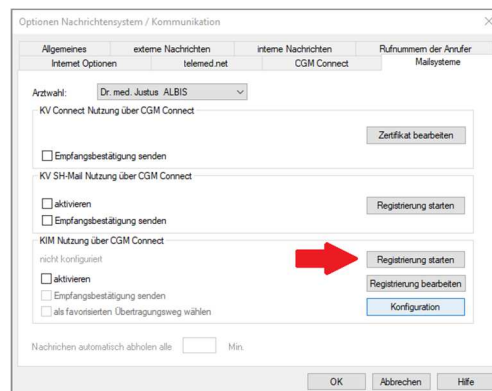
Optionen Nachrichtensystem / Kommunikation

Allgemeines
externe Nachrichten
interne Nachrichten
Rufnummern der Anrufer
Internet Optionen
telemed.net
CGM Connect
Mailsysteme

Arztwahl: Dr. med. Justus ALBIS

KV Connect Nutzung über CGM Connect
Zertifikat bearbeiten
Empfangsbestätigung senden

KV SH-Mail Nutzung über CGM Connect
aktivieren
Registrierung starten
Empfangsbestätigung senden

KIM Nutzung über CGM Connect
nicht konfiguriert
Registrierung starten
aktivieren
Registrierung bearbeiten
Empfangsbestätigung senden
Konfiguration
als favorisierten Übertragungsweg wählen

Nachrichten automatisch abholen alle Min.

OK
Abbrechen
Hilfe